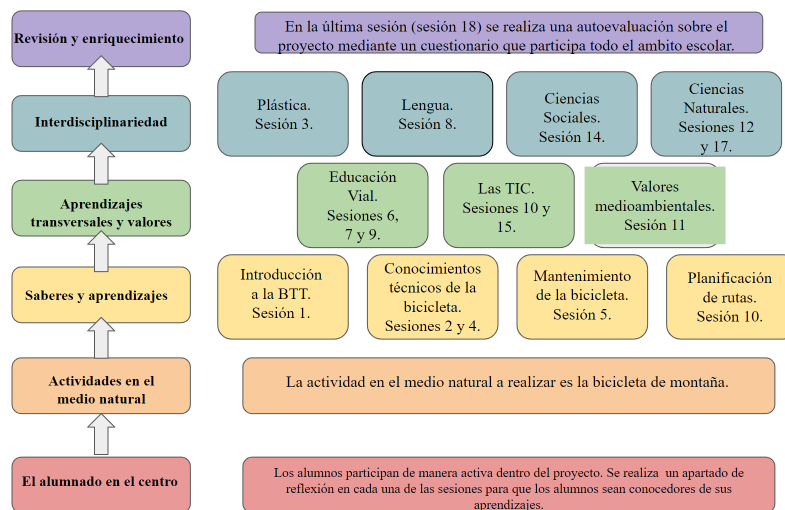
Revisión y enriquecimiento

En la última sesión (sesión 18) se realiza una autoevaluación sobre el proyecto mediante un cuestionario que participa todo el ambito escolar.

Interdisciplinariedad

Plástica. Sesión 3.

Lengua. Sesión 8.

Ciencias Sociales. Sesión 14.

Ciencias Naturales. Sesiones 12 y 17.

Aprendizajes transversales y valores

Educación Vial. Sesiones 6, 7 y 9.

Las TIC. Sesiones 10 y 15.

Valores medioambientales. Sesión 11

Saberes y aprendizajes

Introducción a la BTT. Sesión 1.

Conocimientos técnicos de la bicicleta. Sesiones 2 y 4.

Mantenimiento de la bicicleta. Sesión 5.

Planificación de rutas. Sesión 10.

Actividades en el medio natural

La actividad en el medio natural a realizar es la bicicleta de montaña.

El alumnado en el centro

Los alumnos participan de manera activa dentro del proyecto. Se realiza un apartado de reflexión en cada una de las sesiones para que los alumnos sean conocedores de sus aprendizajes.